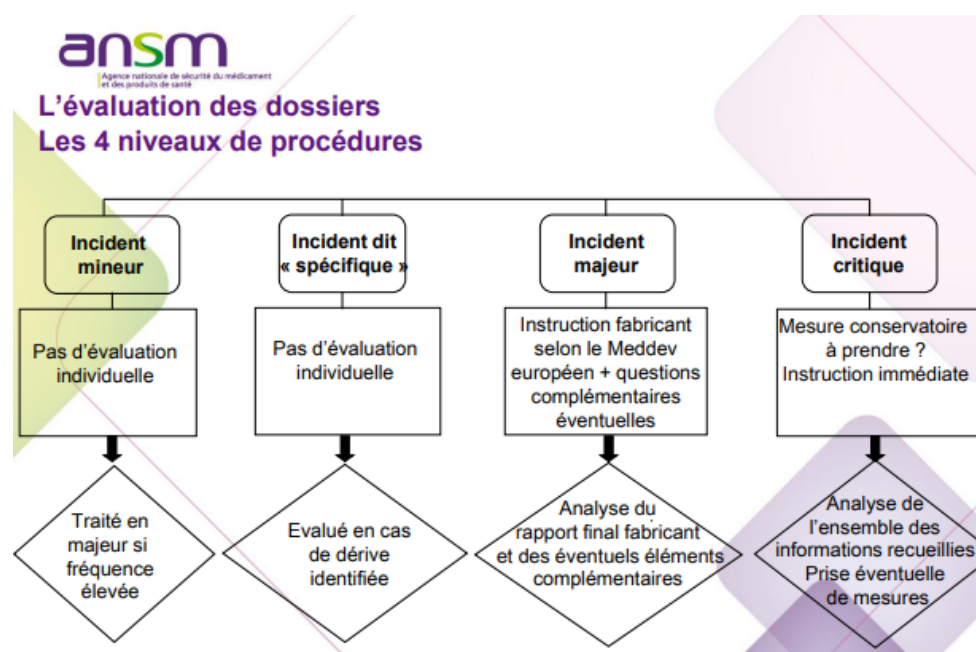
ansm
Agence nationale de sécurité du médicament et des produits de santé

L'évaluation des dossiers
Les 4 niveaux de procédures

Incident mineur

Pas d'évaluation individuelle

Traité en majeur si fréquence élevée

Incident dit « spécifique »

Pas d'évaluation individuelle

Evalué en cas de dérive identifiée

Incident majeur

Instruction fabricant selon le Meddev européen + questions complémentaires éventuelles

Analyse du rapport final fabricant et des éventuels éléments complémentaires

Incident critique

Mesure conservatoire à prendre ? Instruction immédiate

Analyse de l'ensemble des informations recueillies Prise éventuelle de mesures